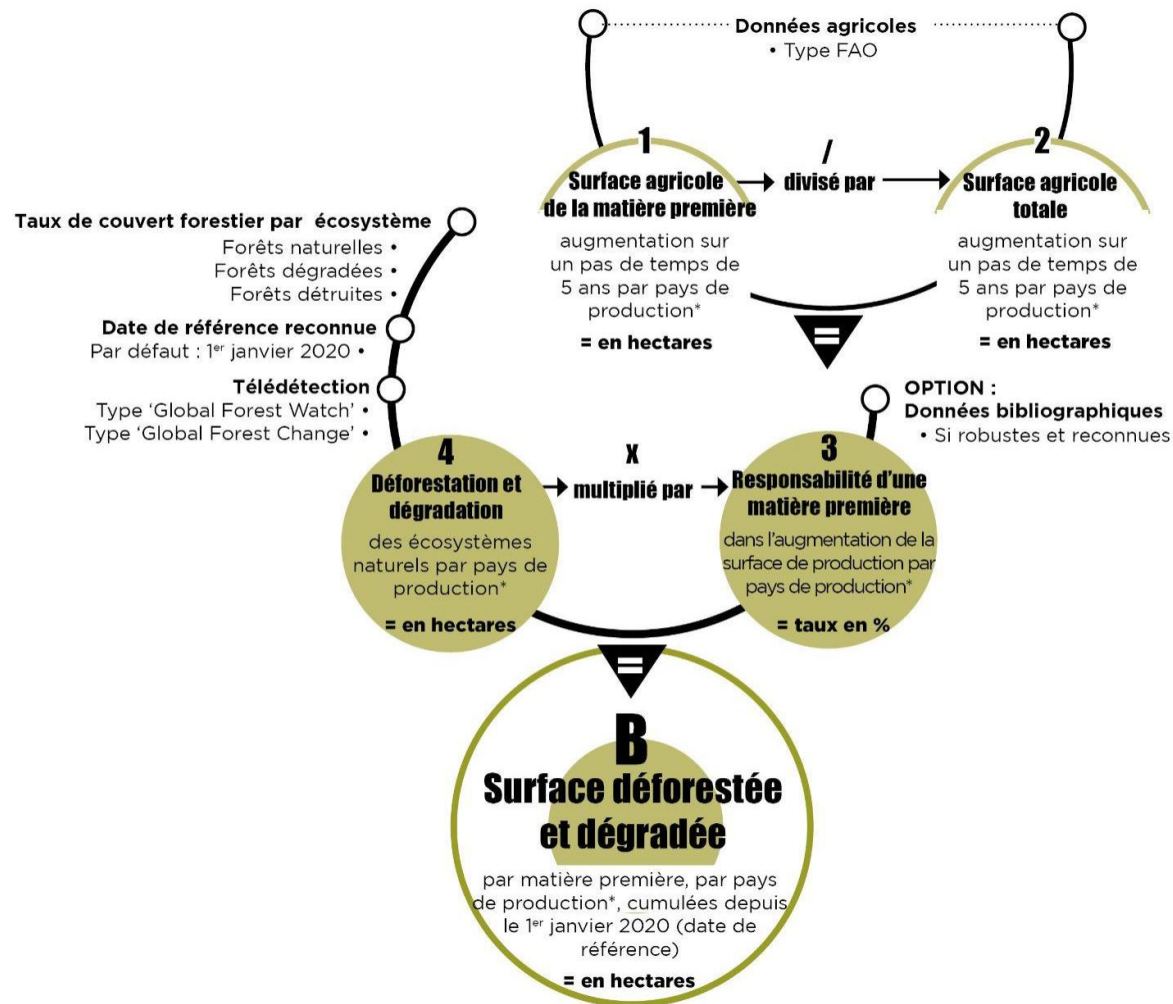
Données agricoles
• Type FAO

1
Surface agricole de la matière première
augmentation sur un pas de temps de 5 ans par pays de production*
= en hectares

/
divisé par

2
Surface agricole totale
augmentation sur un pas de temps de 5 ans par pays de production*
= en hectares

=

Taux de couvert forestier par écosystème
Forêts naturelles •
Forêts dégradées •
Forêts détruites •

Date de référence reconnue
Par défaut : 1$^{er}$ janvier 2020 •

Télédétection
Type 'Global Forest Watch' •
Type 'Global Forest Change' •

OPTION :
Données bibliographiques
• Si robustes et reconnues

4
Déforestation et dégradation
des écosystèmes naturels par pays de production*
= en hectares

x
multiplié par

3
Responsabilité d'une matière première
dans l'augmentation de la surface de production par pays de production*
= taux en %

=

B
Surface déforestée et dégradée
par matière première, par pays de production*, cumulées depuis le 1$^{er}$ janvier 2020 (date de référence)
= en hectares